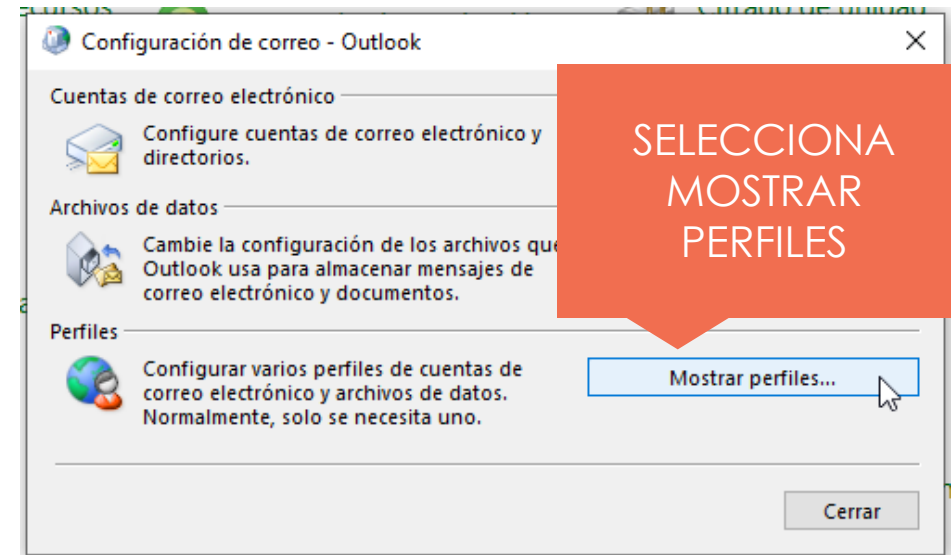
Configuración de correo - Outlook

Cuentas de correo electrónico

Configure cuentas de correo electrónico y directorios.

Archivos de datos

Cambie la configuración de los archivos que Outlook usa para almacenar mensajes de correo electrónico y documentos.

Perfiles

Configurar varios perfiles de cuentas de correo electrónico y archivos de datos. Normalmente, solo se necesita uno.

Mostrar perfiles...

Cerrar

SELECCIONA MOSTRAR PERFILES